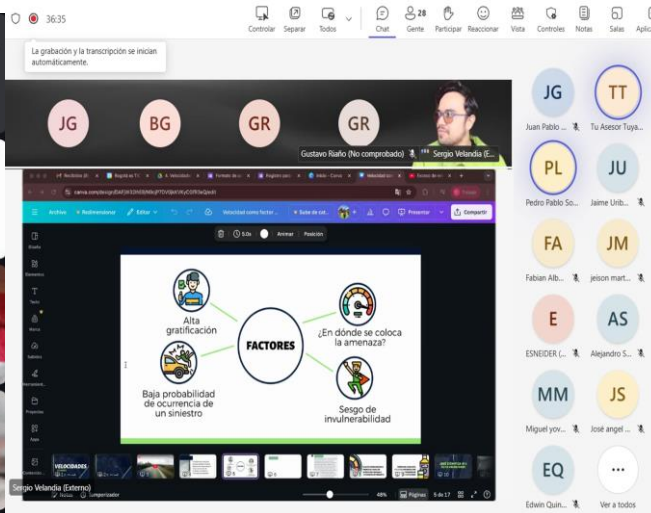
36:35

Controlar Separar Todos Chat 28 Gente Participar Reaccionar Vista Controles Notas Salas Aplic

La grabación y la transcripción se inician automáticamente.

JG BG GR GR

Gustavo Riaño (No comprobado) Sergio Velandia (E...

JG Juan Pablo ...
TT Tu Asesor Tuya...
PL Pedro Pablo So...
JU Jaime Urib...
FA Fabian Alb...
JM jeison mart...
E ESNEIDER (...
AS Alejandro S...
MM Miguel yov...
JS José angel ...
EQ Edwin Quin...
... Ver a todos

Archivo Redimensionar Editor Velocidad como factor... Presentar Compartir

Animar Posición

Alta gratificación

FACTORES

¿En dónde se coloca la amenaza?

Baja probabilidad de ocurrencia de un siniestro

Sesgo de invulnerabilidad

VELOCIDADES

Sergio Velandia (Externo)

Notas Cronómetro 48% Páginas 9 de 17